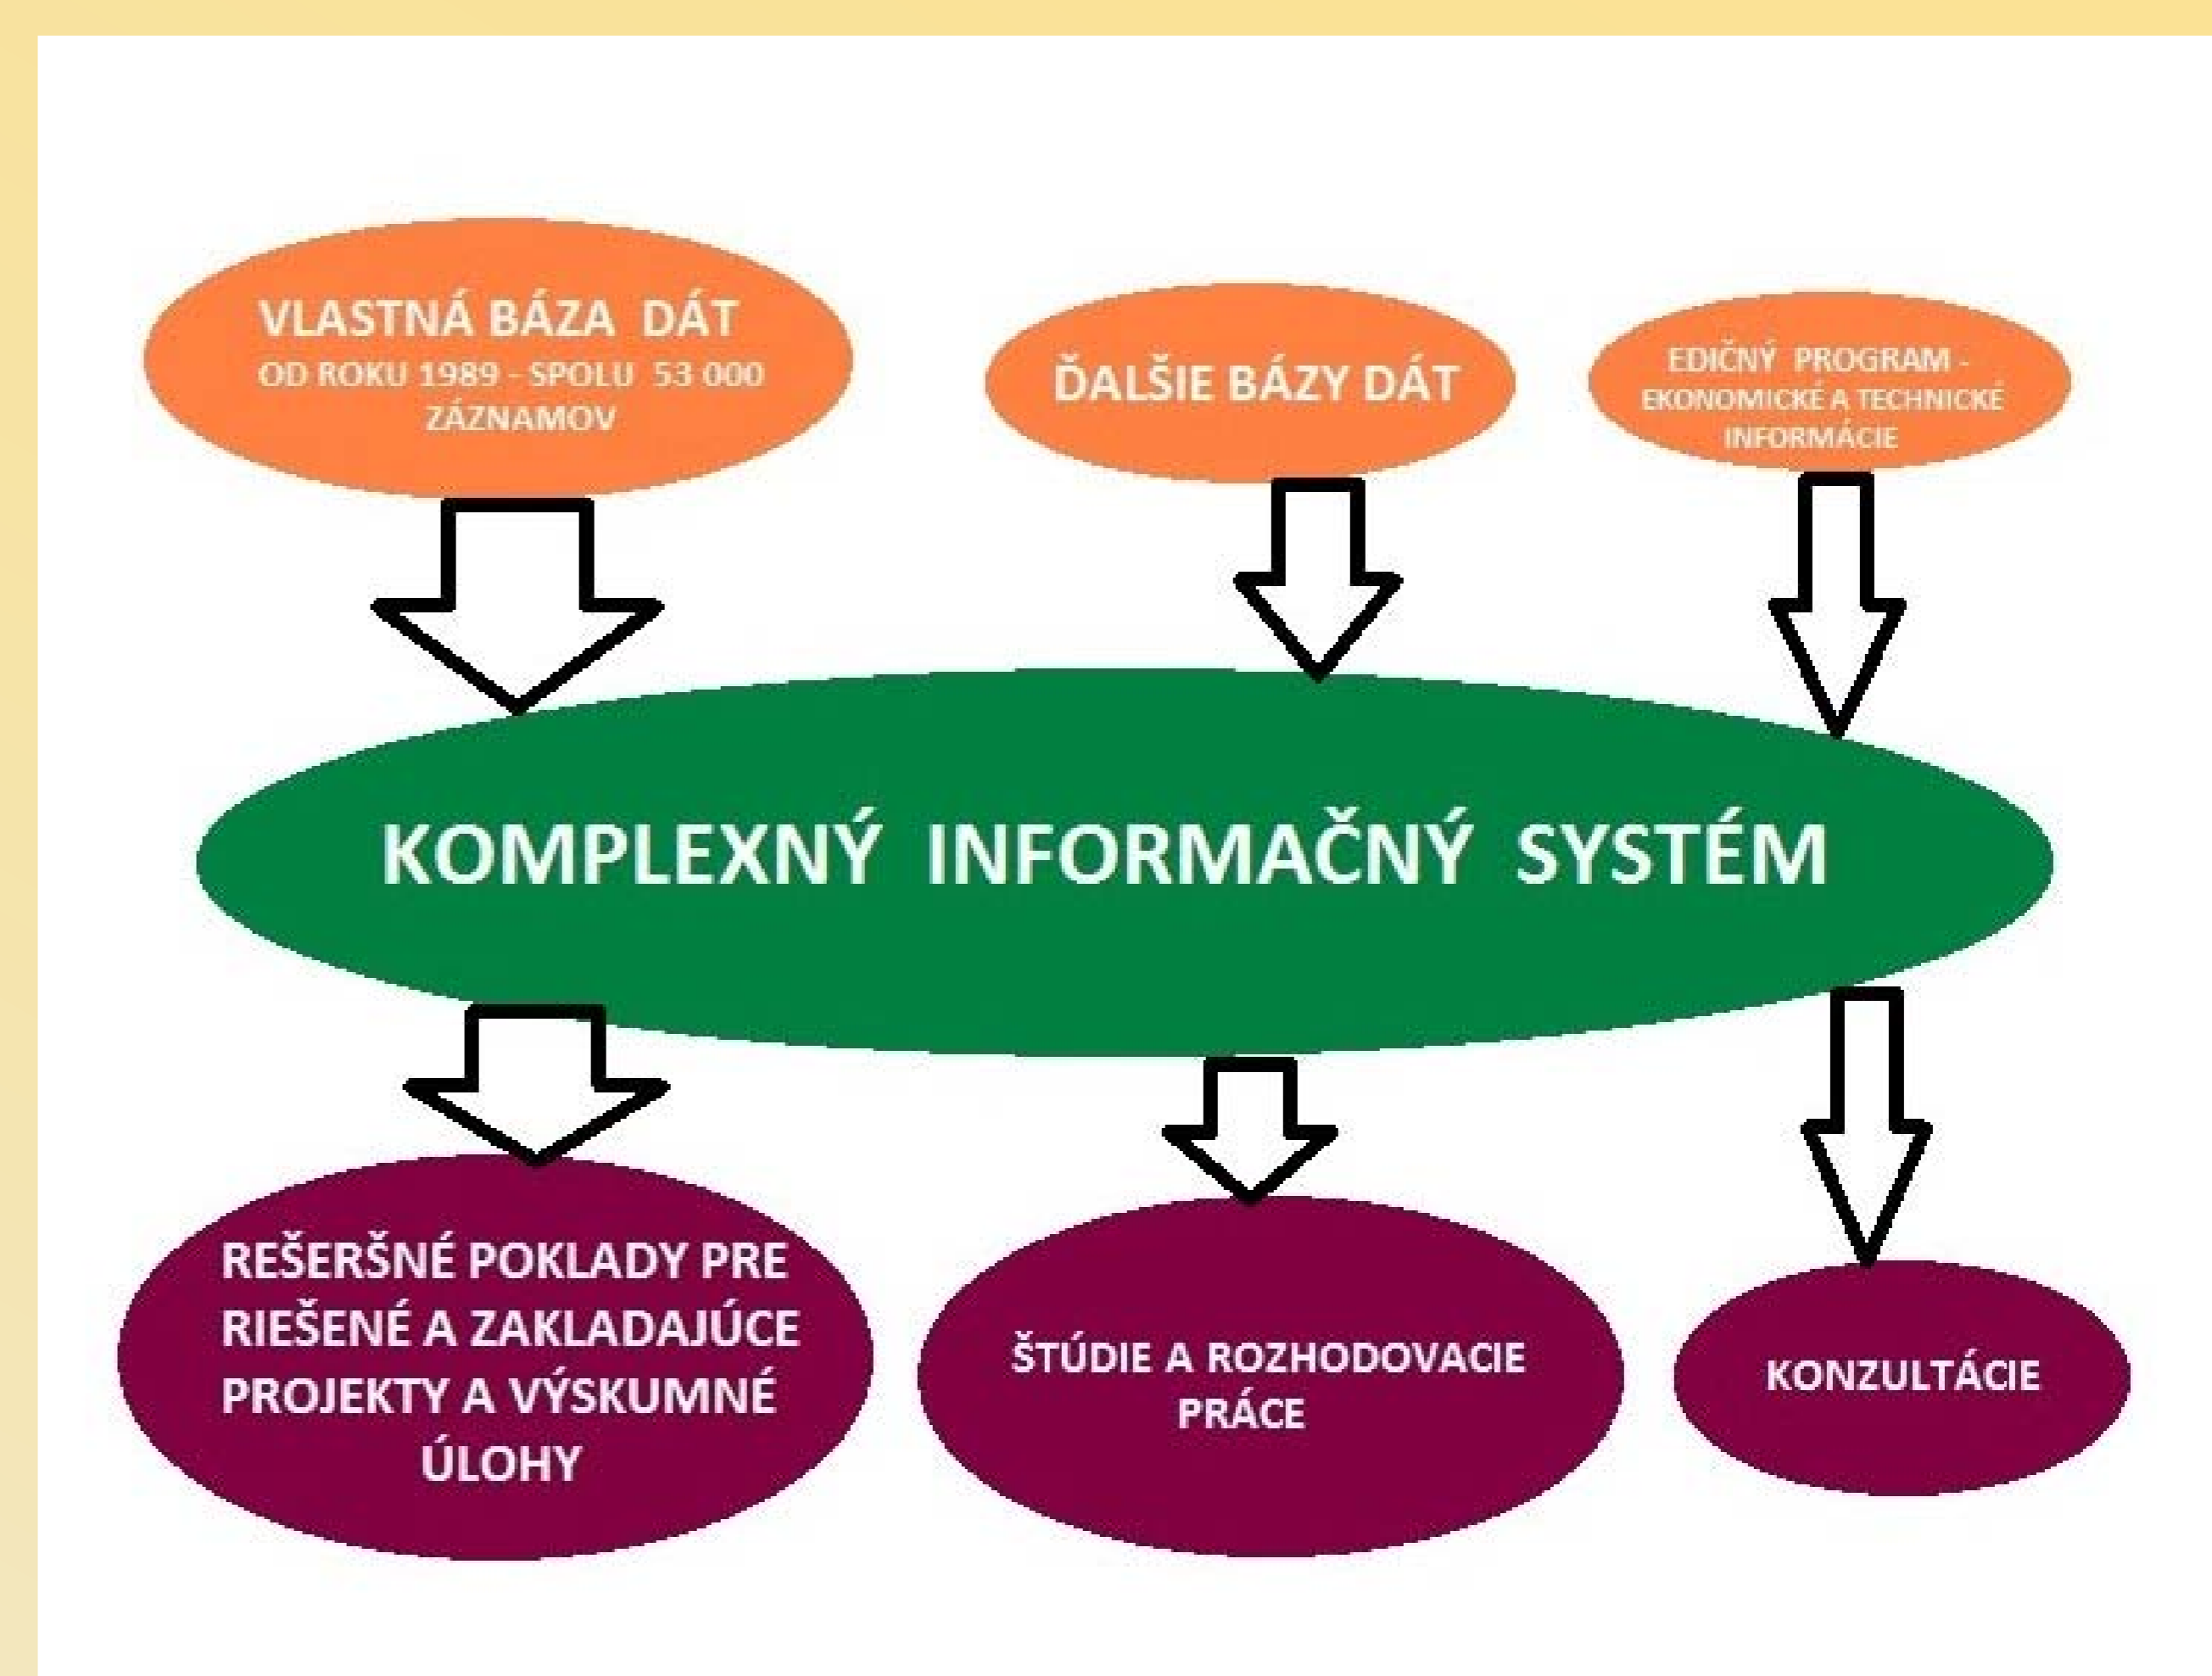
VLASTNÁ BÁZA DÁT
OD ROKU 1989 - SPOLU 53 000 ZÁZNAMOV

ĎALŠIE BÁZY DÁT

EDIČNÝ PROGRAM - EKONOMICKÉ A TECHNICKÉ INFORMÁCIE

KOMPLEXNÝ INFORMAČNÝ SYSTÉM

REŠERŠNÉ POKLADY PRE RIEŠENÉ A ZAKLADAJÚCE PROJEKTY A VÝSKUMNÉ ÚLOHY

ŠTÚDIE A ROZHODOVACIE PRÁCE

KONZULTÁCIE